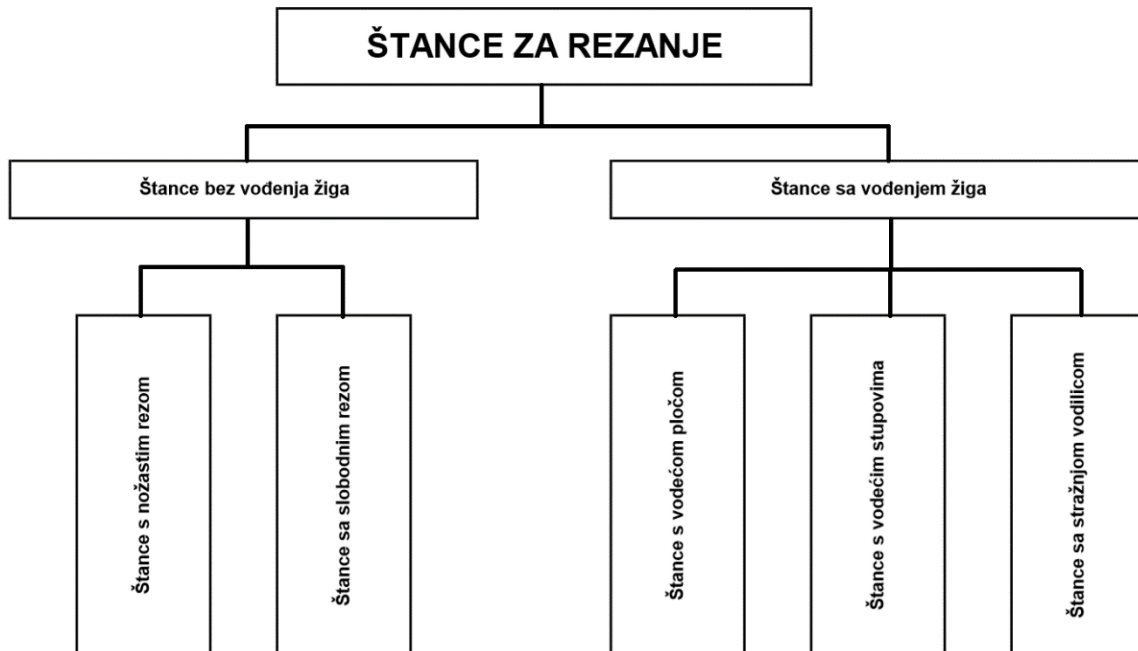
ŠTANCE ZA REZANJE

Štance bez vođenja žiga

Štance sa vođenjem žiga

Štance s nožastim rezom

Štance sa slobodnim rezom

Štance s vodećom pločom

Štance s vodećim stupovima

Štance sa stražnjom vodilicom